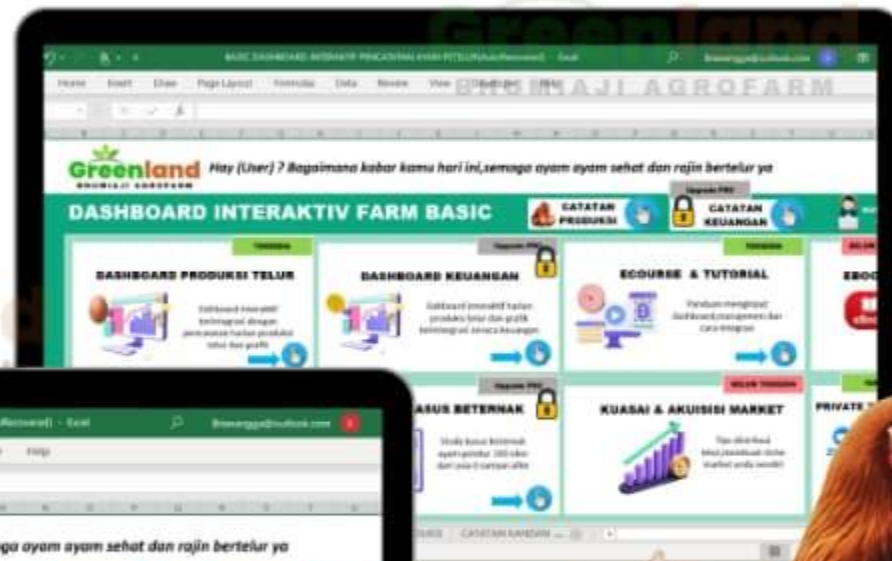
Greenland
BROMIAJI AGROFARM

BASIC DASHBOARD INTERAKTIF PENCATATAN AYAM PETELUR(AutoRecovered) - Excel

Home Insert Draw Page Layout Formulas Data Review View

Greenland
BROMIAJI AGROFARM

Hay (User) ? Bagaimana kabar kamu hari ini,semoga ayam ayam sehat dan rajin bertelur ya

DASHBOARD INTERAKTIV FARM BASIC

CATATAN PRODUKSI

Upgrade PRO
CATATAN KEUANGAN

TERSEDIA
DASHBOARD PRODUKSI TELUR
Dashboard interaktif terintegrasi dengan pencatatan harian produksi telur dan grafik

Upgrade PRO
DASHBOARD KEUANGAN
Dashboard interaktif harian produksi telur dan grafik terintegrasi secara keuangan

TERSEDIA
ECOURSE & TUTORIAL
Panduan mengelola dashboard,manajemen dan cara integrasi

BELUM
EBOO

Upgrade PRO
ASUS BETERNAK
Studi kasus beternak ayam petelur 300 ekor dari usia 0 sampai afkir

BELUM TERSEDIA
KUASAI & AKUISISI MARKET
Tips distribusi telur,membuat niche market anda sendiri

PRIVATE

CATATAN KANDANG

Recovered) - Excel
Help

oga ayam ayam sehat dan rajin bertelur ya